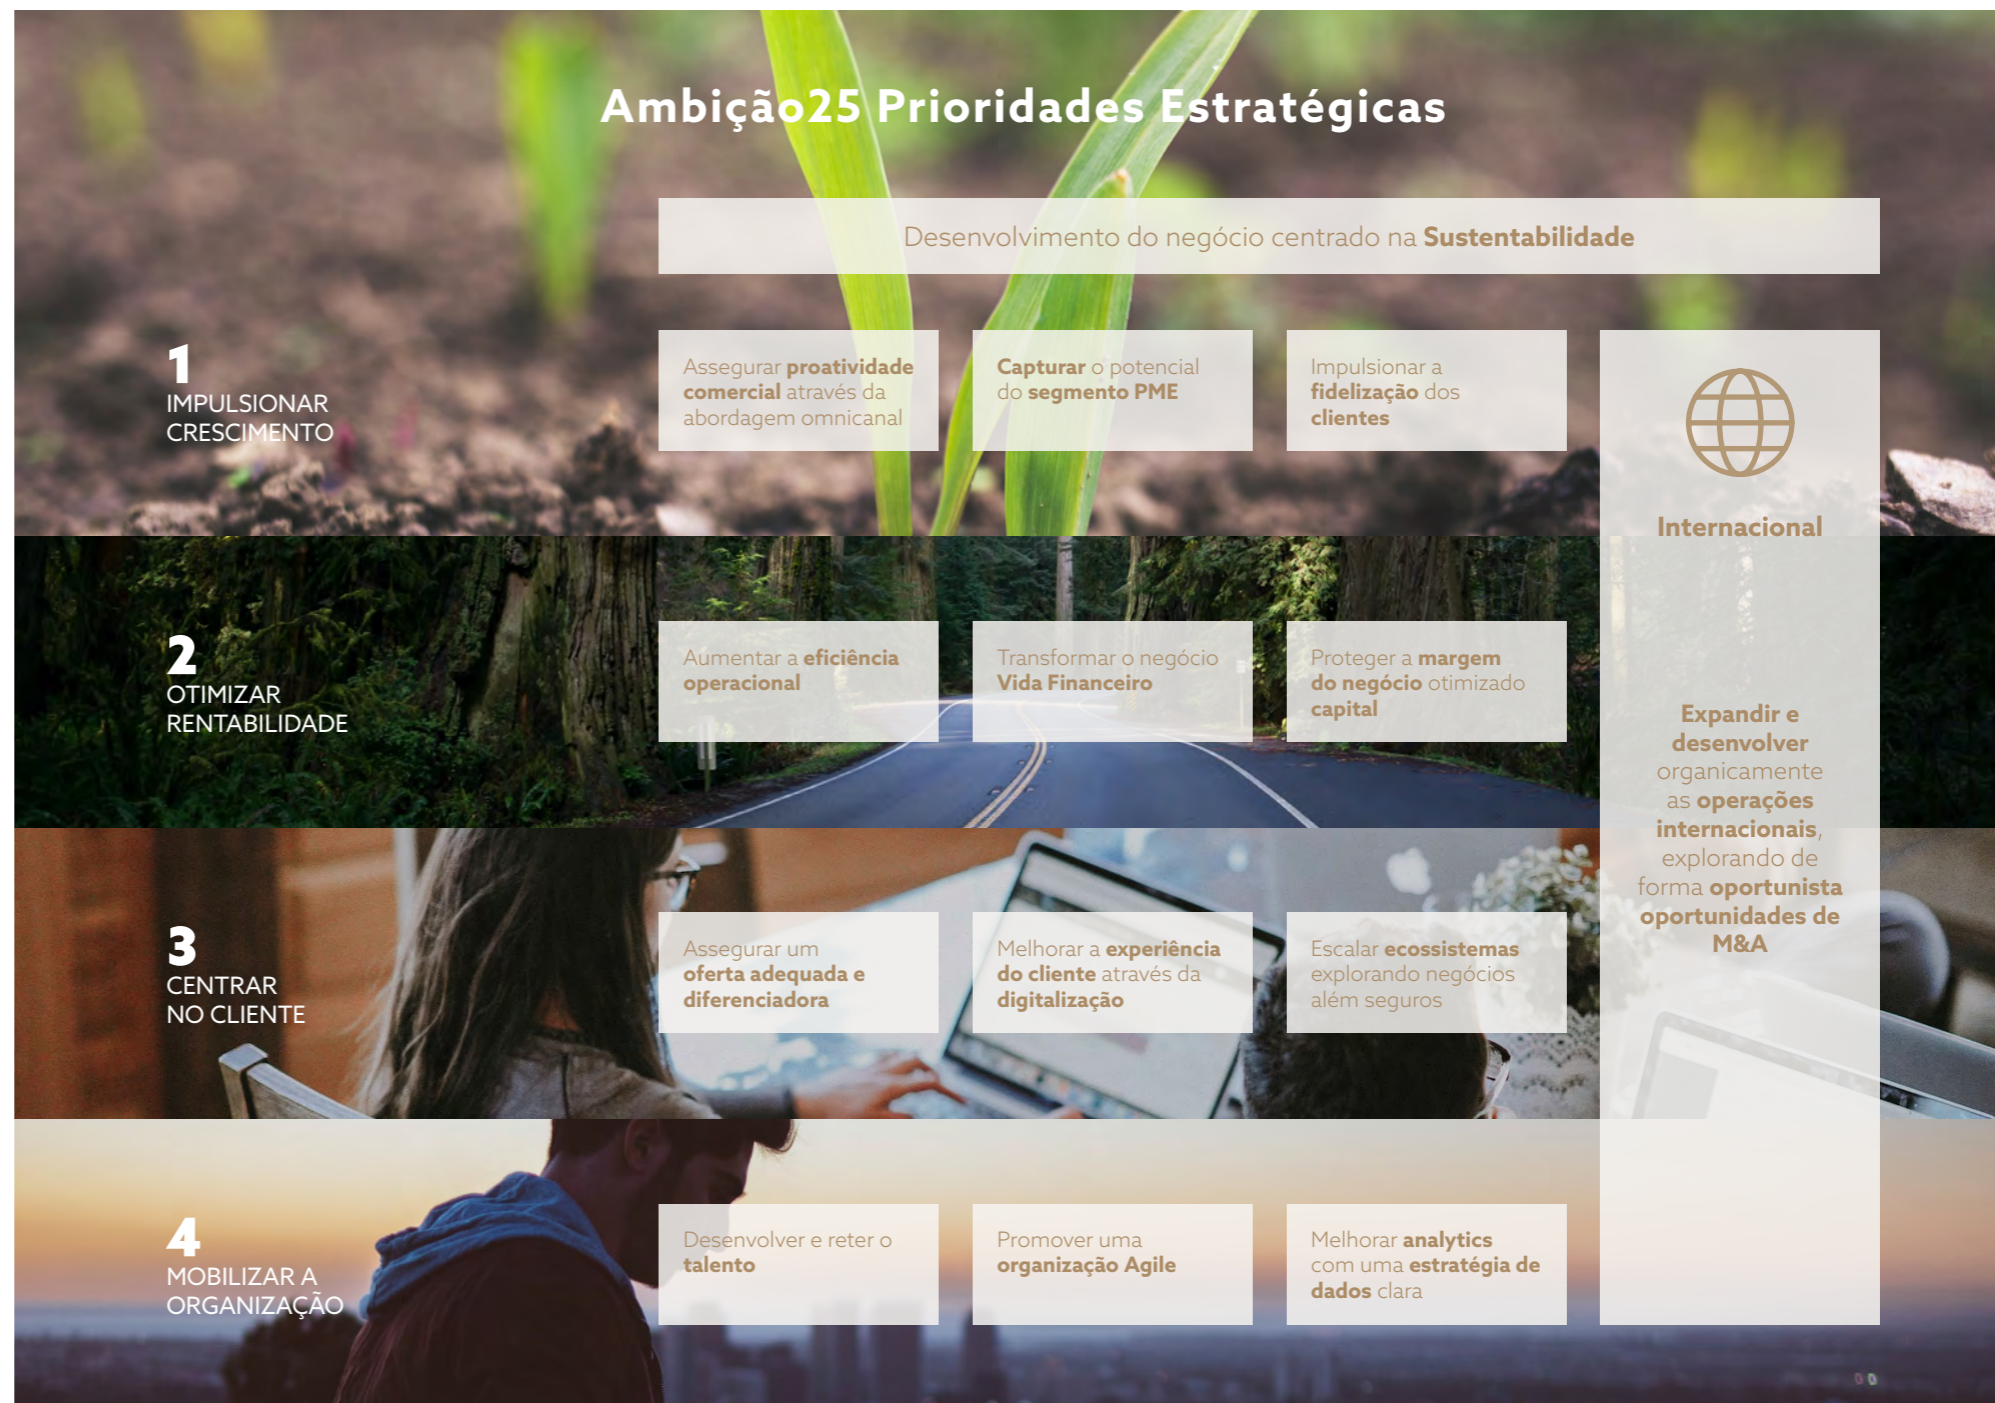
Ambição25 Prioridades Estratégicas

Desenvolvimento do negócio centrado na Sustentabilidade

1
IMPULSIONAR CRESCIMENTO

Assegurar proatividade comercial através da abordagem omnicanal

Capturar o potencial do segmento PME

Impulsionar a fidelização dos clientes

Internacional

Expandir e desenvolver organicamente as operações internacionais, explorando de forma oportunista oportunidades de M&A

2
OTIMIZAR RENTABILIDADE

Aumentar a eficiência operacional

Transformar o negócio Vida Financeiro

Proteger a margem do negócio otimizado capital

3
CENTRAR NO CLIENTE

Assegurar um oferta adequada e diferenciadora

Melhorar a experiência do cliente através da digitalização

Escalar ecossistemas explorando negócios além seguros

4
MOBILIZAR A ORGANIZAÇÃO

Desenvolver e reter o talento

Promover uma organização Agile

Melhorar analytics com uma estratégia de dados clara